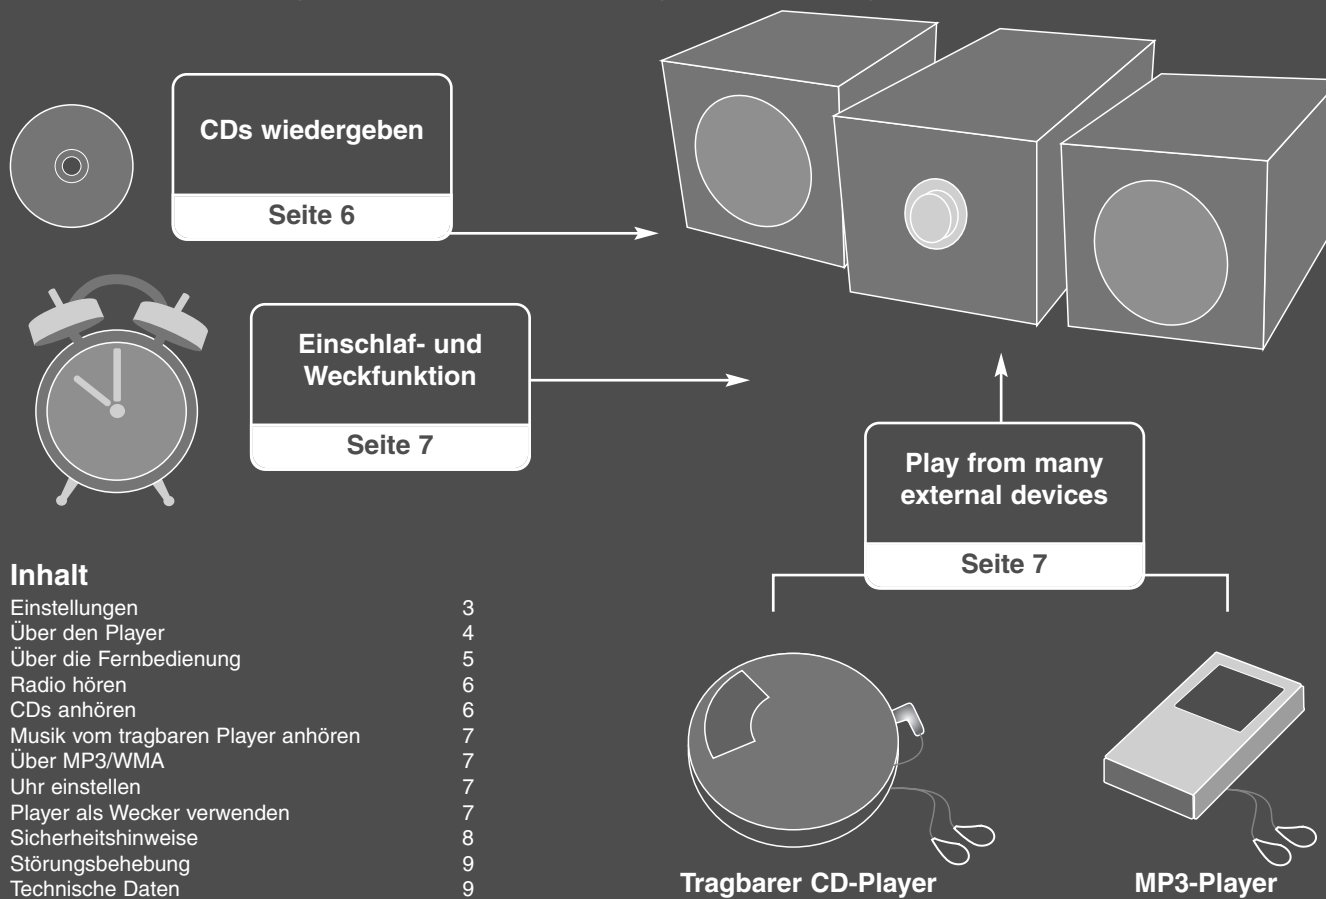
CDs wiedergeben

Seite 6

Einschlaf- und Weckfunktion

Seite 7

Play from many external devices

Seite 7

Inhalt

| | |
|---|---|
| Einstellungen | 3 |
| Über den Player | 4 |
| Über die Fernbedienung | 5 |
| Radio hören | 6 |
| CDs anhören | 6 |
| Musik vom tragbaren Player anhören | 7 |
| Über MP3/WMA | 7 |
| Uhr einstellen | 7 |
| Player als Wecker verwenden | 7 |
| Sicherheitshinweise | 8 |
| Störungsbehebung | 9 |
| Technische Daten | 9 |

Tragbarer CD-Player

MP3-Player